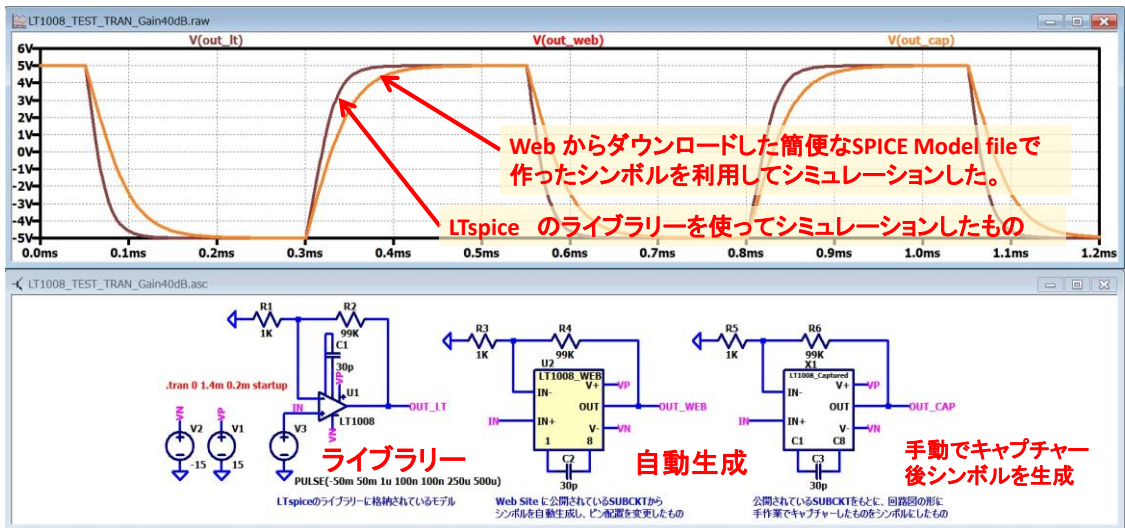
LT1008_TEST_TRAN_Gain40dB.raw

V(out_lt)
V(out_web)
V(out_cap)

6V
5V
4V
3V
2V
1V
0V
-1V
-2V
-3V
-4V
-5V

0.0ms
0.1ms
0.2ms
0.3ms
0.4ms
0.5ms
0.6ms
0.7ms
0.8ms
0.9ms
1.0ms
1.1ms
1.2ms

Web からダウンロードした簡便なSPICE Model fileで作ったシンボルを利用してシミュレーションした。

LTspice　のライブラリーを使ってシミュレーションしたもの

LT1008_TEST_TRAN_Gain40dB.asc

R1
1K
R2
99K
C1
30p
VP
U1
LT1008
IN
OUT_LT
VN
.tran 0 1.4m 0.2m startup
VN
VP
V2
V1
-15
15
V3
ライブラリー
PULSE(-50m 50m 1u 100n 100n 250u 500u)
LTspiceのライブラリーに格納されているモデル

R3
1K
R4
99K
U2
LT1008_WEB
IN-
V+
VP
OUT
OUT_WEB
IN
IN+
V-
VN
1
8
C2
30p
自動生成
Web Site に公開されているSUBCKTからシンボルを自動生成し、ピン配置を変更したもの

R5
1K
R6
99K
X1
LT1008_Captured
IN-
V+
VP
OUT
OUT_CAP
IN
IN+
V-
VN
C1
C8
C3
30p
手動でキャプチャー後シンボルを生成
公開されているSUBCKTをもとに、回路図の形に手作業でキャプチャーしたものをシンボルにしたもの